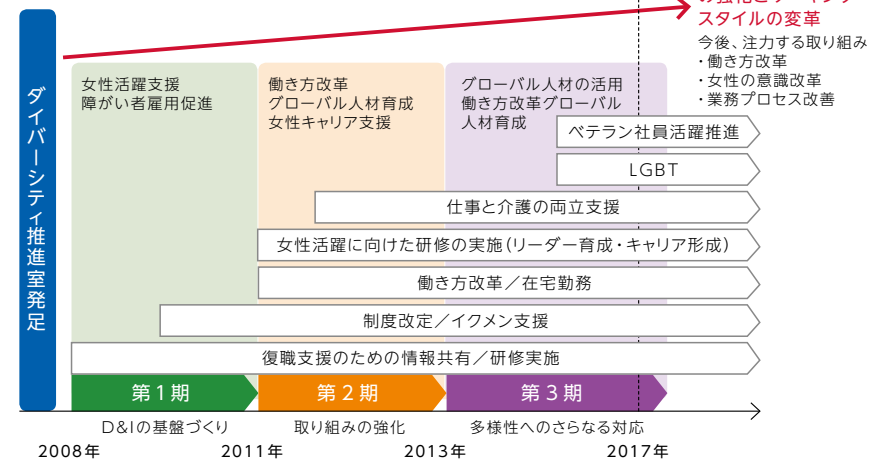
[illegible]
スタイルの変革

今後、注力する取り組み
・働き方改革
・女性の意識改革
・業務プロセス改善

ダイバーシティ推進室発足

女性活躍支援
障がい者雇用促進

働き方改革
グローバル人材育成
女性キャリア支援

グローバル人材の活用
働き方改革グローバル人材育成

ベテラン社員活躍推進

LGBT

仕事と介護の両立支援

女性活躍に向けた研修の実施（リーダー育成・キャリア形成）

働き方改革／在宅勤務

制度改定／イクメン支援

復職支援のための情報共有／研修実施

第１期

第２期

第３期

D&Iの基盤づくり

取り組みの強化

多様性へのさらなる対応

2008年

2011年

2013年

2017年